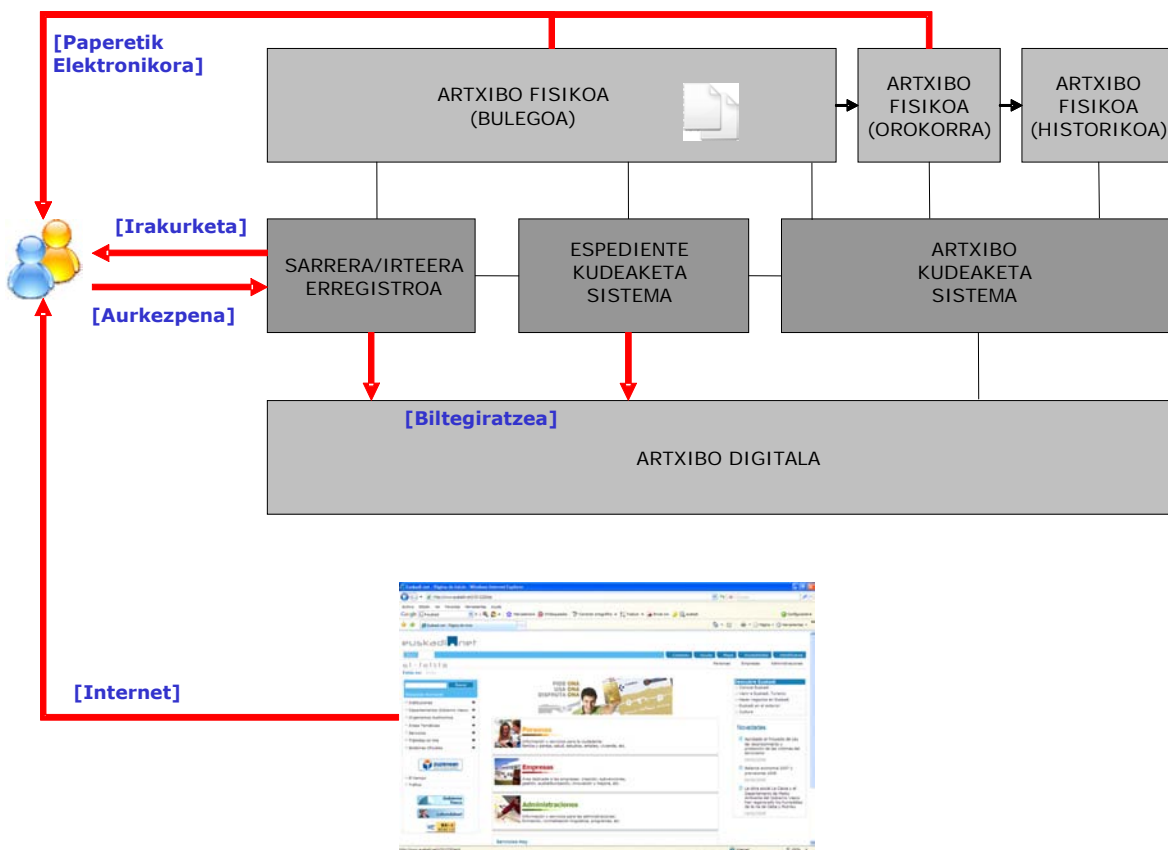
[Paperetik Elektronikora]

ARTXIBO FISIKOA (BULEGOA)

ARTXIBO FISIKOA (OROKORRA)

ARTXIBO FISIKOA (HISTORIKOA)

[Irakurketa]

SARRERA/IRTEERA ERREGISTROA

ESPEDIENTE KUDEAKETA SISTEMA

ARTXIBO KUDEAKETA SISTEMA

[Aurkezpena]

[Biltegiratzea]

ARTXIBO DIGITALA

[Internet]

euskadi.net

Personas

Empresas

Administraciones

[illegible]